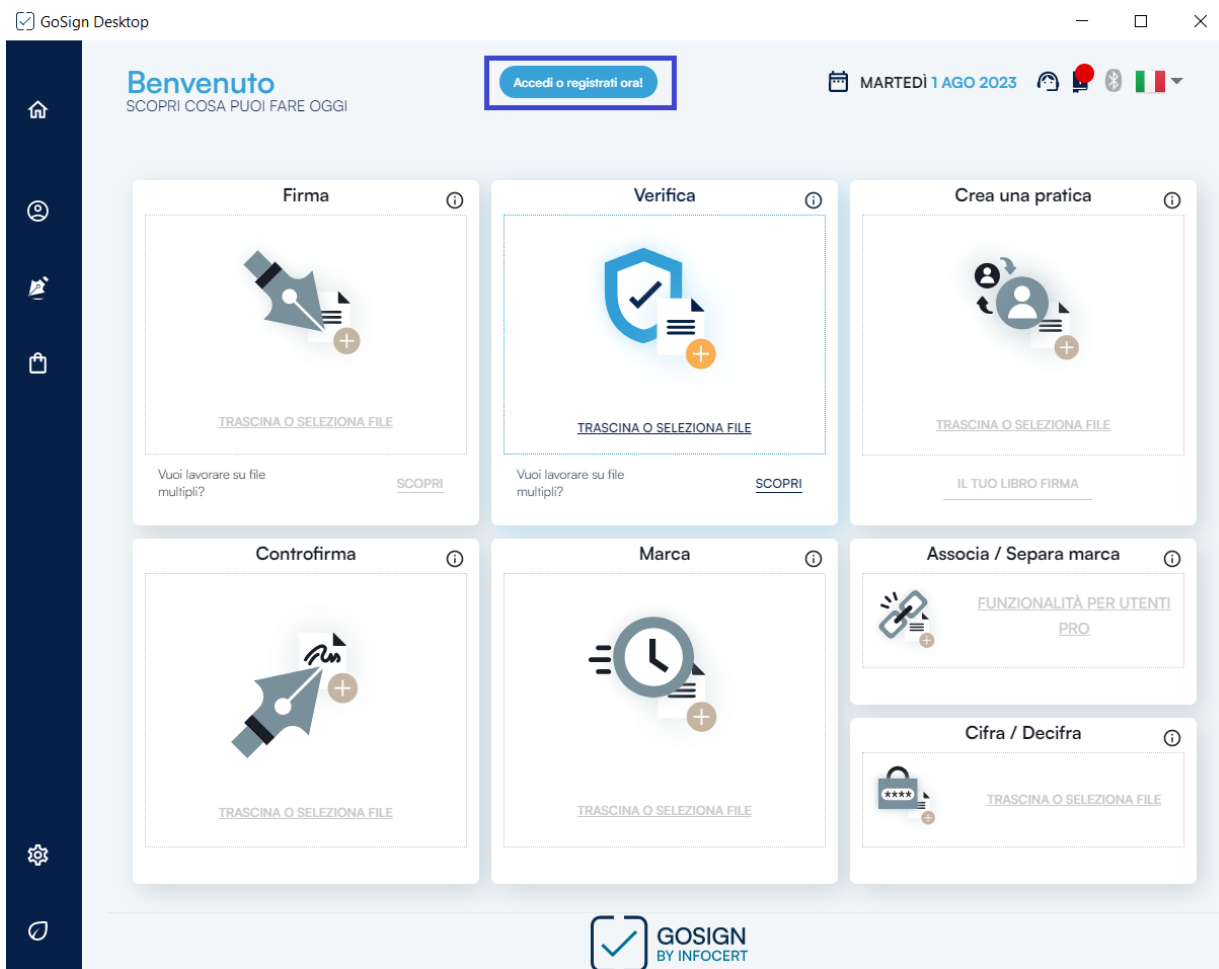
GoSign Desktop

Benvenuto
SCOPRI COSA PUOI FARE OGGI

Accedi o registrati ora!

MARTEDÌ 1 AGO 2023

Firma

TRASCINA O SELEZIONA FILE

Vuoi lavorare su file multipli?

SCOPRI

Verifica

TRASCINA O SELEZIONA FILE

Vuoi lavorare su file multipli?

SCOPRI

Crea una pratica

TRASCINA O SELEZIONA FILE

IL TUO LIBRO FIRMA

Controfirma

TRASCINA O SELEZIONA FILE

Marca

TRASCINA O SELEZIONA FILE

Associa / Separa marca

FUNZIONALITÀ PER UTENTI PRO

Cifra / Decifra

****

TRASCINA O SELEZIONA FILE

GOSIGN
BY INFOCERT